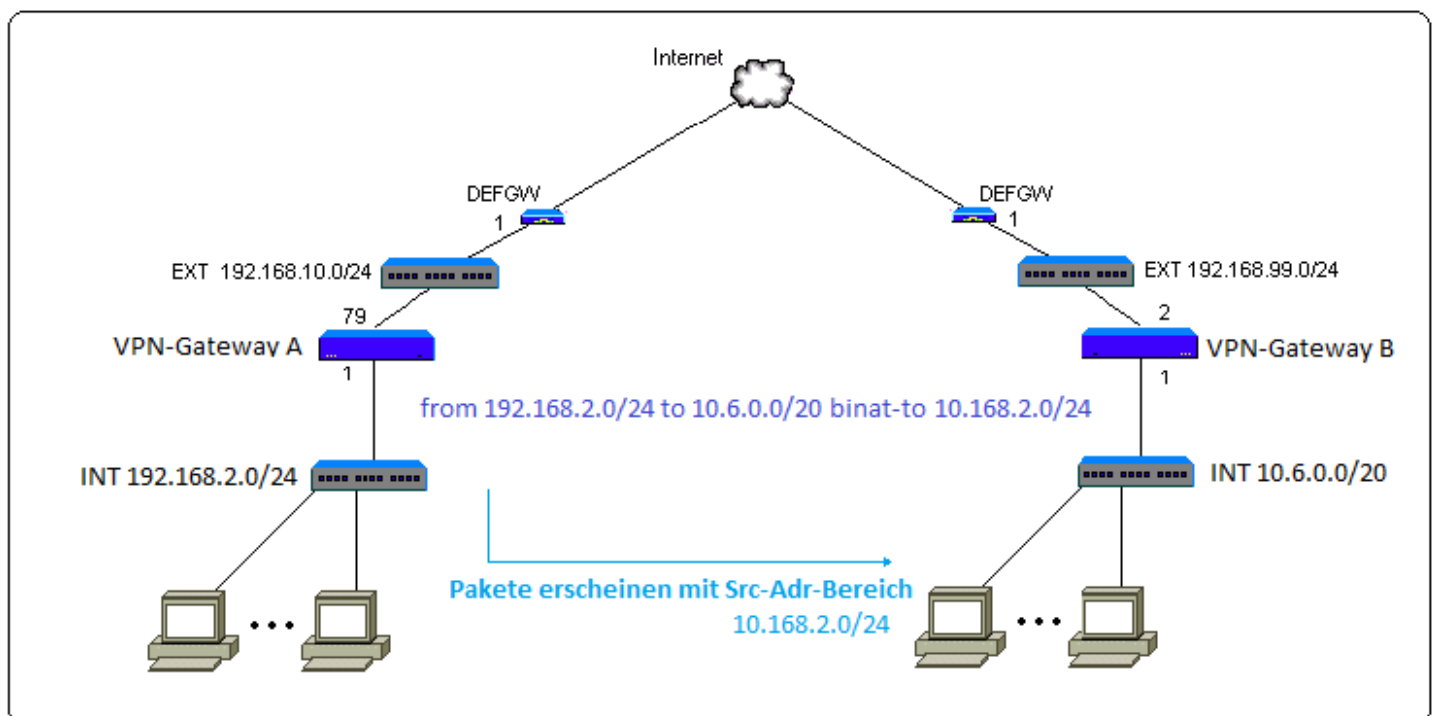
Internet

DEFGW
1

DEFGW
1

EXT 192.168.10.0/24

EXT 192.168.99.0/24

79

2

VPN-Gateway A

VPN-Gateway B

1

1

from 192.168.2.0/24 to 10.6.0.0/20 binat-to 10.168.2.0/24

INT 192.168.2.0/24

INT 10.6.0.0/20

Pakete erscheinen mit Src-Adr-Bereich
10.168.2.0/24